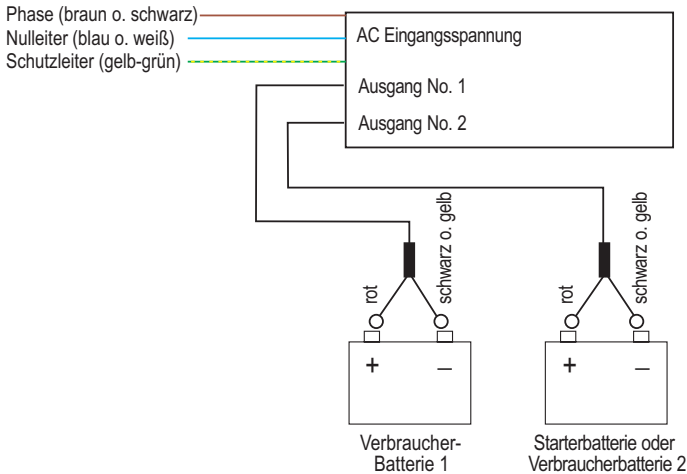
Phase (braun o. schwarz)
Nulleiter (blau o. weiß)
Schutzleiter (gelb-grün)

AC Eingangsspannung
Ausgang No. 1
Ausgang No. 2

schwarz o. gelb
rot
schwarz o. gelb
schwarz o. gelb
rot
schwarz o. gelb

+
–
+
–

Verbraucher-Batterie 1

Starterbatterie oder Verbraucherbatterie 2